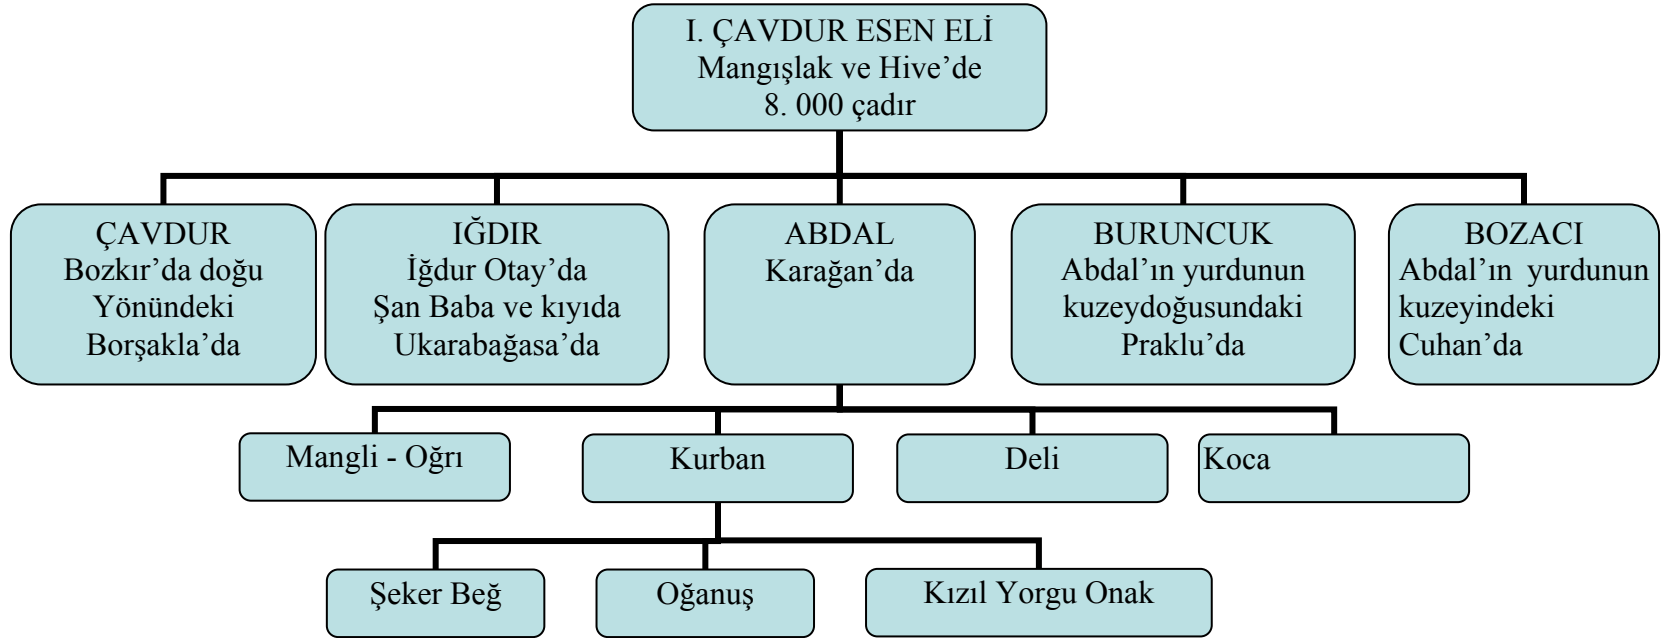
I. ÇAVDUR ESEN ELİ
Mangışlak ve Hive'de
8. 000 çadır

ÇAVDUR
Bozkır'da doğu Yönündeki Borşakla'da

IĞDIR
İğdur Otay'da Şan Baba ve kıyıda Ukarabağasa'da

ABDAL
Karağan'da

BURUNCUK
Abdal'ın yurdunun kuzeydoğusundaki Praklu'da

BOZACI
Abdal'ın yurdunun kuzeyindeki Cuhan'da

Mangli - Oğrı

Kurban

Deli

Koca

Şeker Beğ

Oğanuş

Kızıl Yorgu Onak